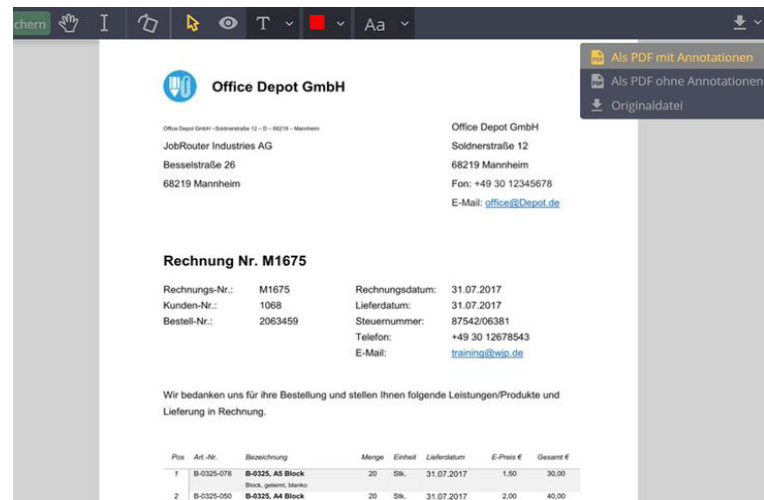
chern T Aa

Als PDF mit Annotationen
Als PDF ohne Annotationen
Originaldatei

Office Depot GmbH

Office Depot GmbH – Soldnerstraße 12 – D – 68219 – Mannheim
JobRouter Industries AG
Besselstraße 26
68219 Mannheim

Office Depot GmbH
Soldnerstraße 12
68219 Mannheim
Fon: +49 30 12345678
E-Mail: office@Depot.de

Rechnung Nr. M1675

| Rechnungs-Nr.: | M1675 | Rechnungsdatum: | 31.07.2017 |
|---|---|---|---|
| Kunden-Nr.: | 1068 | Lieferdatum: | 31.07.2017 |
| Bestell-Nr.: | 2063459 | Steuernummer: | 87542/06381 |
| | | Telefon: | +49 30 12678543 |
| | | E-Mail: | training@wjp.de |

Wir bedanken uns für ihre Bestellung und stellen Ihnen folgende Leistungen/Produkte und Lieferung in Rechnung.

| Pos | Art.-Nr. | Bezeichnung | Menge | Einheit | Lieferdatum | E-Preis € | Gesamt € |
|---|---|---|---|---|---|---|---|
| 1 | B-0325-078 | B-0325, A5 Block<br>Block, geleimt, blanko | 20 | Stk. | 31.07.2017 | 1,50 | 30,00 |
| 2 | B-0325-050 | B-0325, A4 Block | 20 | Stk. | 31.07.2017 | 2,00 | 40,00 |